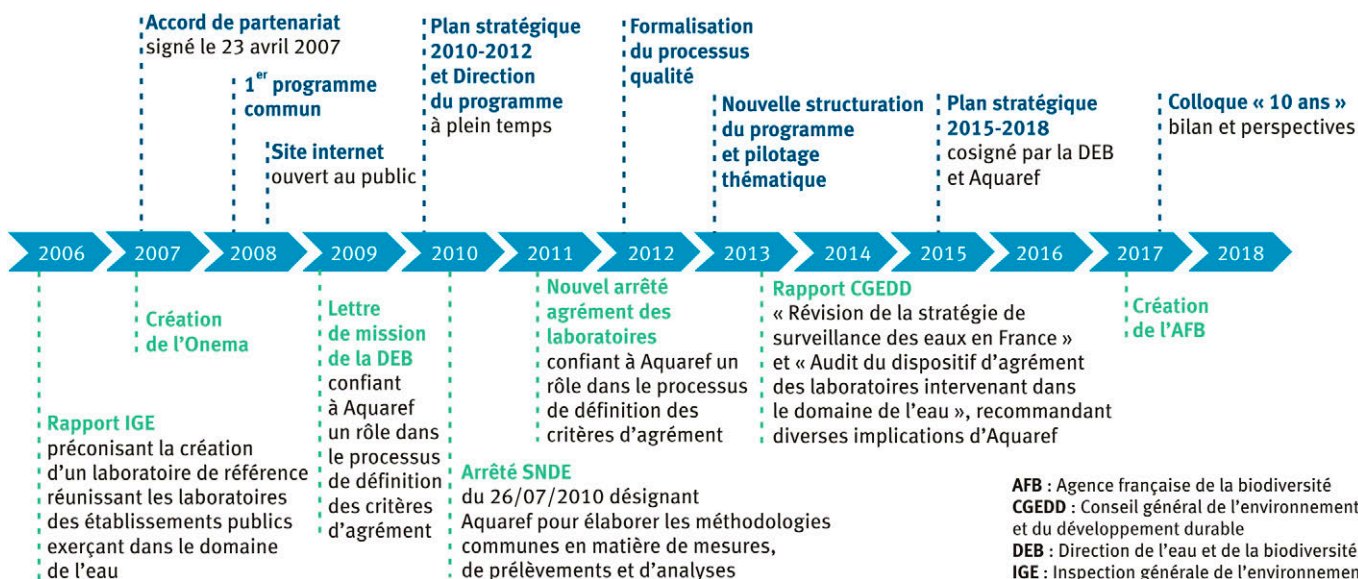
Accord de partenariat signé le 23 avril 2007

$1^{er}$ programme commun

Site internet ouvert au public

Plan stratégique 2010-2012 et Direction du programme à plein temps

Formalisation du processus qualité

Nouvelle structuration du programme et pilotage thématique

Plan stratégique 2015-2018 cosigné par la DEB et Aquaref

Colloque « 10 ans » bilan et perspectives

2006 2007 2008 2009 2010 2011 2012 2013 2014 2015 2016 2017 2018

Création de l'Onema

Rapport IGE préconisant la création d'un laboratoire de référence réunissant les laboratoires des établissements publics exerçant dans le domaine de l'eau

Lettre de mission de la DEB confiant à Aquaref un rôle dans le processus de définition des critères d'agrément

Arrêté SNDE du 26/07/2010 désignant Aquaref pour élaborer les méthodologies communes en matière de mesures, de prélèvements et d'analyses

Nouvel arrêté agrément des laboratoires confiant à Aquaref un rôle dans le processus de définition des critères d'agrément

Rapport CGEDD « Révision de la stratégie de surveillance des eaux en France » et « Audit du dispositif d'agrément des laboratoires intervenant dans le domaine de l'eau », recommandant diverses implications d'Aquaref

Création de l'AFB

AFB : Agence française de la biodiversité
CGEDD : Conseil général de l'environnement et du développement durable
DEB : Direction de l'eau et de la biodiversité
IGE : Inspection générale de l'environnemen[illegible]